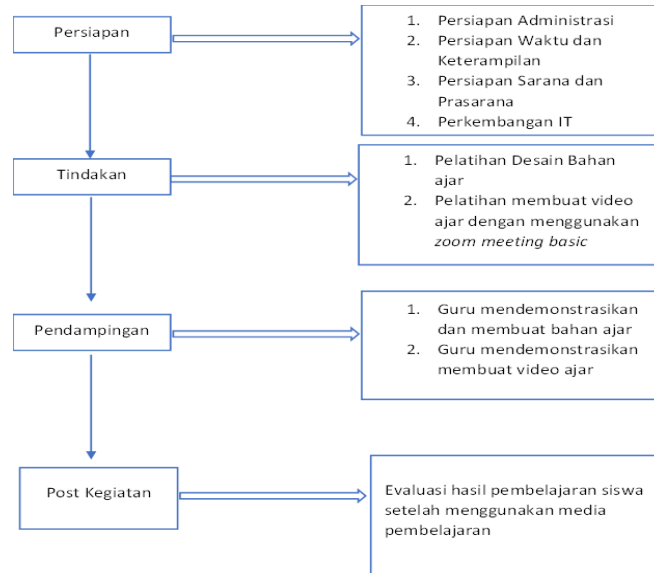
Persiapan

1. Persiapan Administrasi
2. Persiapan Waktu dan Keterampilan
3. Persiapan Sarana dan Prasarana
4. Perkembangan IT

Tindakan

1. Pelatihan Desain Bahan ajar
2. Pelatihan membuat video ajar dengan menggunakan *zoom meeting basic*

Pendampingan

1. Guru mendemonstrasikan dan membuat bahan ajar
2. Guru mendemonstrasikan membuat video ajar

Post Kegiatan

Evaluasi hasil pembelajaran siswa setelah menggunakan media pembelajaran